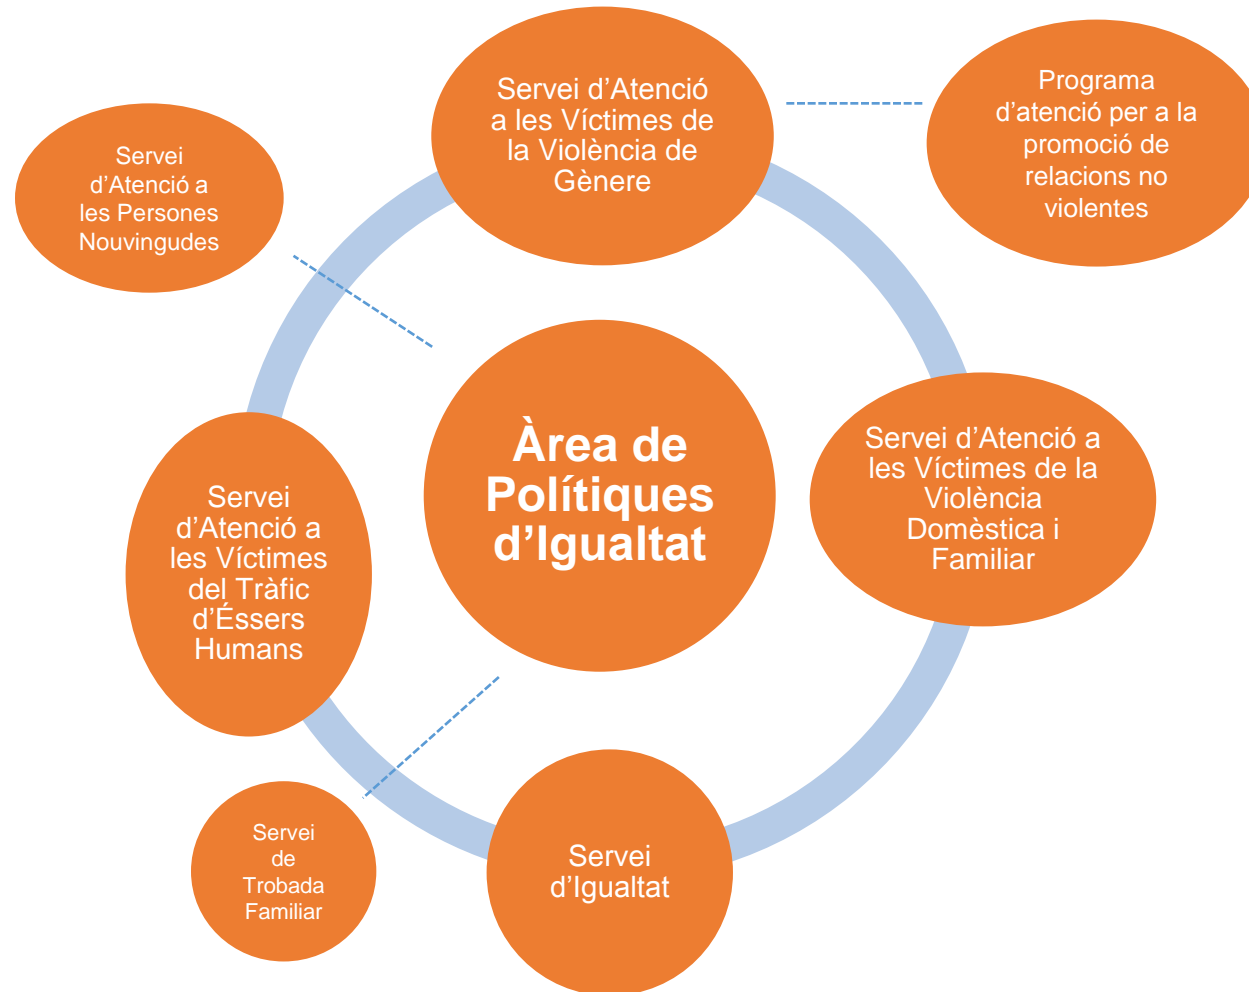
Servei d'Atenció a les Víctimes de la Violència de Gènere

Programa d'atenció per a la promoció de relacions no violentes

Servei d'Atenció a les Persones Nouvingudes

Àrea de Polítiques d'Igualtat

Servei d'Atenció a les Víctimes de la Violència Domèstica i Familiar

Servei d'Atenció a les Víctimes del Tràfic d'Éssers Humans

Servei de Trobada Familiar

Servei d'Igualtat